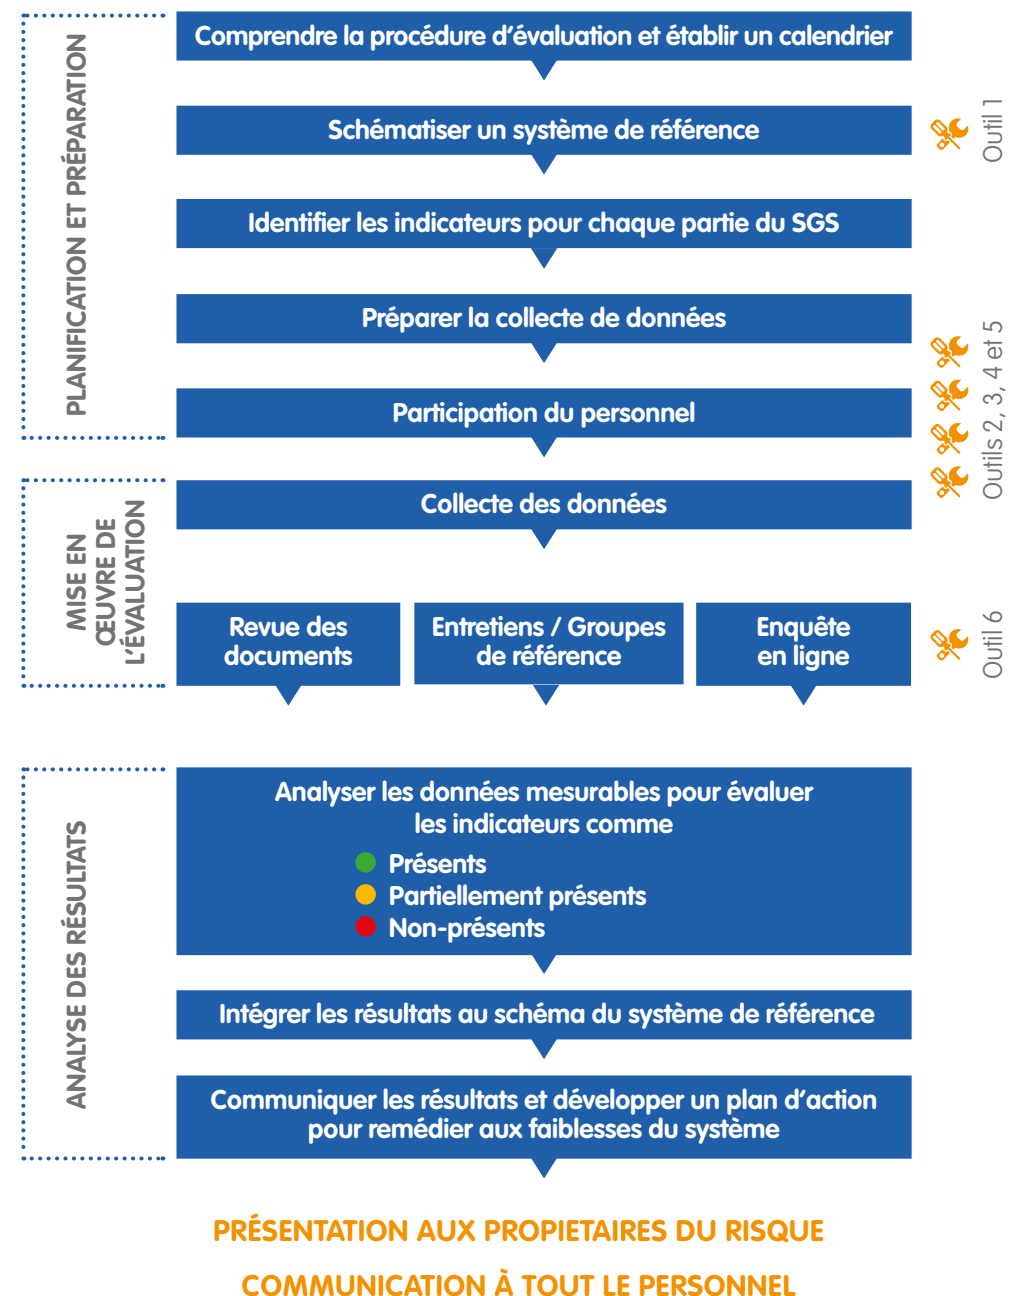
PLANIFICATION ET PRÉPARATION

Comprendre la procédure d'évaluation et établir un calendrier

Schématiser un système de référence

Outil 1

Identifier les indicateurs pour chaque partie du SGS

Préparer la collecte de données

Participation du personnel

Outils 2, 3, 4 et 5

MISE EN ŒUVRE DE L'ÉVALUATION

Collecte des données

Revue des documents

Entretiens / Groupes de référence

Enquête en ligne

Outil 6

ANALYSE DES RÉSULTATS

Analyser les données mesurables pour évaluer les indicateurs comme

Présents

Partiellement présents

Non-présents

Intégrer les résultats au schéma du système de référence

Communiquer les résultats et développer un plan d'action pour remédier aux faiblesses du système

PRÉSENTATION AUX PROPIETAIRES DU RISQUE

COMMUNICATION À TOUT LE PERSONNEL